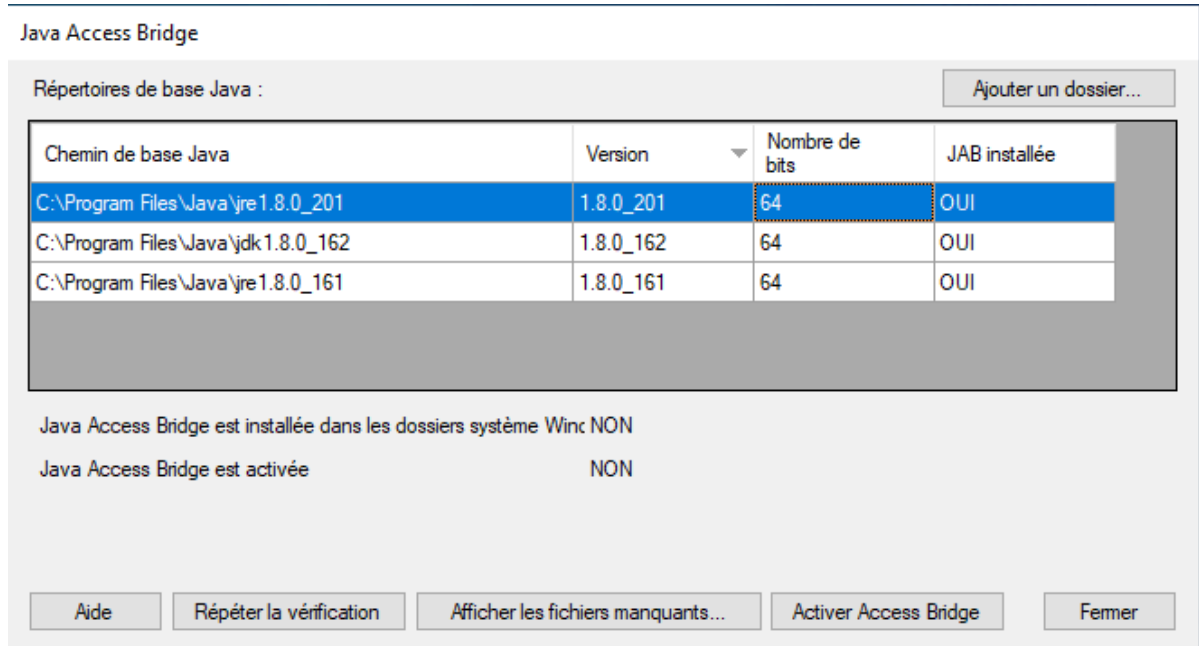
Java Access Bridge

Répertoires de base Java :

Ajouter un dossier...

| Chemin de base Java | Version | Nombre de bits | JAB installée |
|---|---|---|---|
| C:\Program Files\Java\jre1.8.0_201 | 1.8.0_201 | 64 | OUI |
| C:\Program Files\Java\jdk1.8.0_162 | 1.8.0_162 | 64 | OUI |
| C:\Program Files\Java\jre1.8.0_161 | 1.8.0_161 | 64 | OUI |

Java Access Bridge est installée dans les dossiers système Winc NON

Java Access Bridge est activée NON

Aide

Répéter la vérification

Afficher les fichiers manquants...

Activer Access Bridge

Fermer